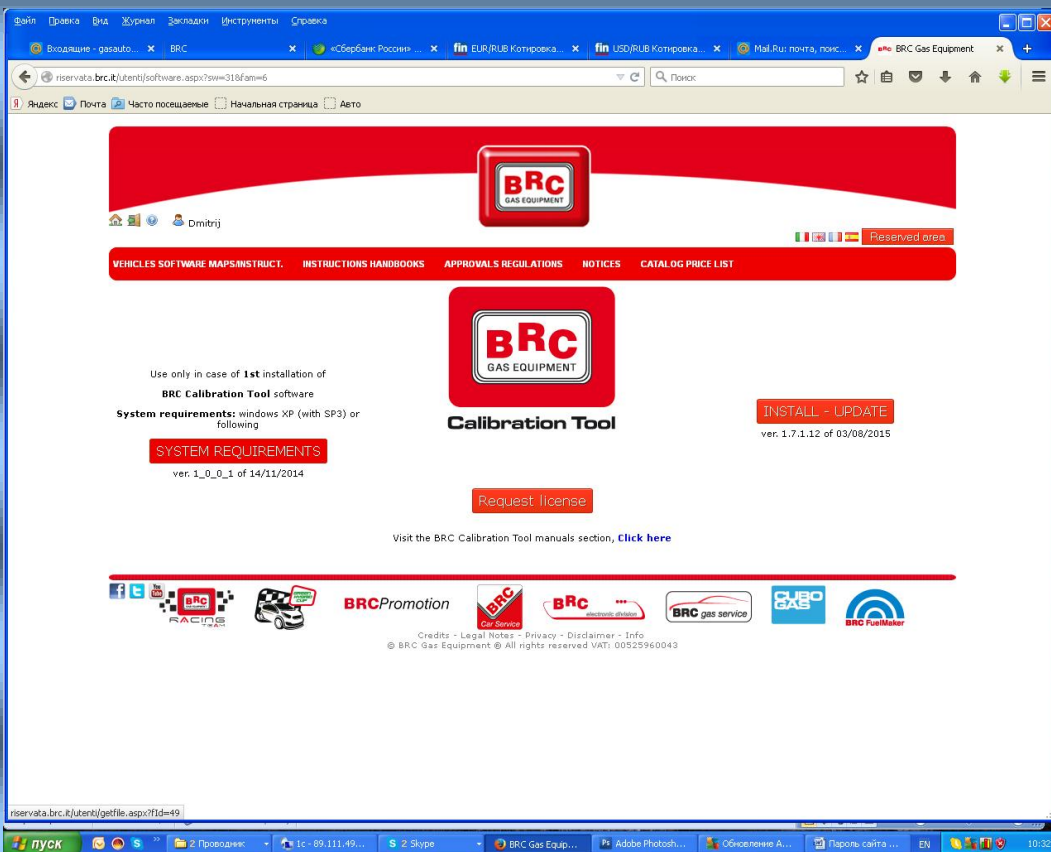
Файл Правка Вид Журнал Закладки Инструменты Справка

Входящие - gasauto... × BRC × «Сбербанк России» ... × fin EUR/RUB Котировка... × fin USD/RUB Котировка... × Mail.Ru: почта, поис... × BRC Gas Equipment × +

riservata.brc.it/utenti/software.aspx?sw=31&fam=6

Поиск

Яндекс Почта Часто посещаемые Начальная страница Авто

BRC GAS EQUIPMENT

Dmitrij

Reserved area

VEHICLES SOFTWARE MAPS/INSTRUCT. INSTRUCTIONS HANDBOOKS APPROVALS REGULATIONS NOTICES CATALOG PRICE LIST

BRC GAS EQUIPMENT

Calibration Tool

Use only in case of **1st** installation of

**BRC Calibration Tool** software

**System requirements:** windows XP (with SP3) or following

SYSTEM REQUIREMENTS

ver. 1_0_0_1 of 14/11/2014

INSTALL - UPDATE

ver. 1.7.1.12 of 03/08/2015

Request license

Visit the BRC Calibration Tool manuals section, **Click here**

BRC RACING TEAM BRCPromotion BRC Car Service BRC electronic division BRC gas service CUBO GAS BRC FuelMaker

Credits - Legal Notes - Privacy - Disclaimer - Info

© BRC Gas Equipment © All rights reserved VAT: 00525960043

riservata.brc.it/utenti/getfile.aspx?fId=49

пуск 2 Проводник 1c - 89.111.49... 2 Skype BRC Gas Equip... Adobe Photosh... Обновление A... Пароль сайта ... EN 10:32